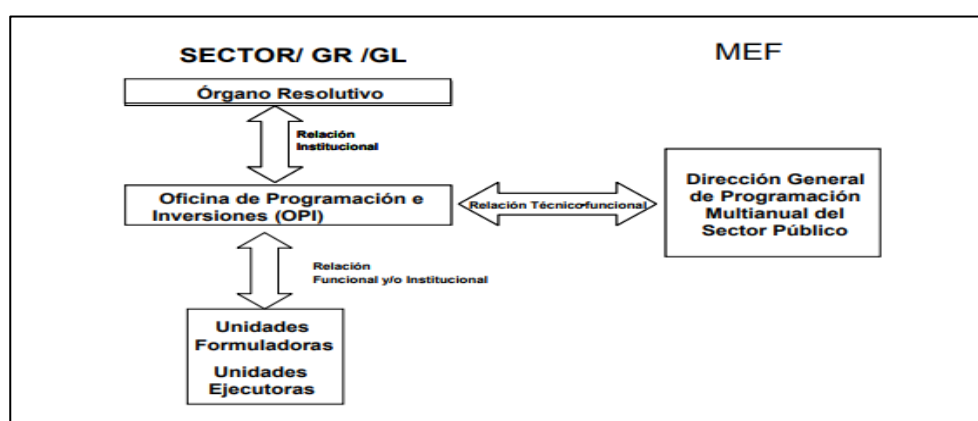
SECTOR/ GR /GL

MEF

Órgano Resolutivo

Relación Institucional

Oficina de Programación e Inversiones (OPI)

Relación Técnico-funcional

Dirección General de Programación Multianual del Sector Público

Relación Funcional y/o Institucional

Unidades Formuladoras

Unidades Ejecutoras